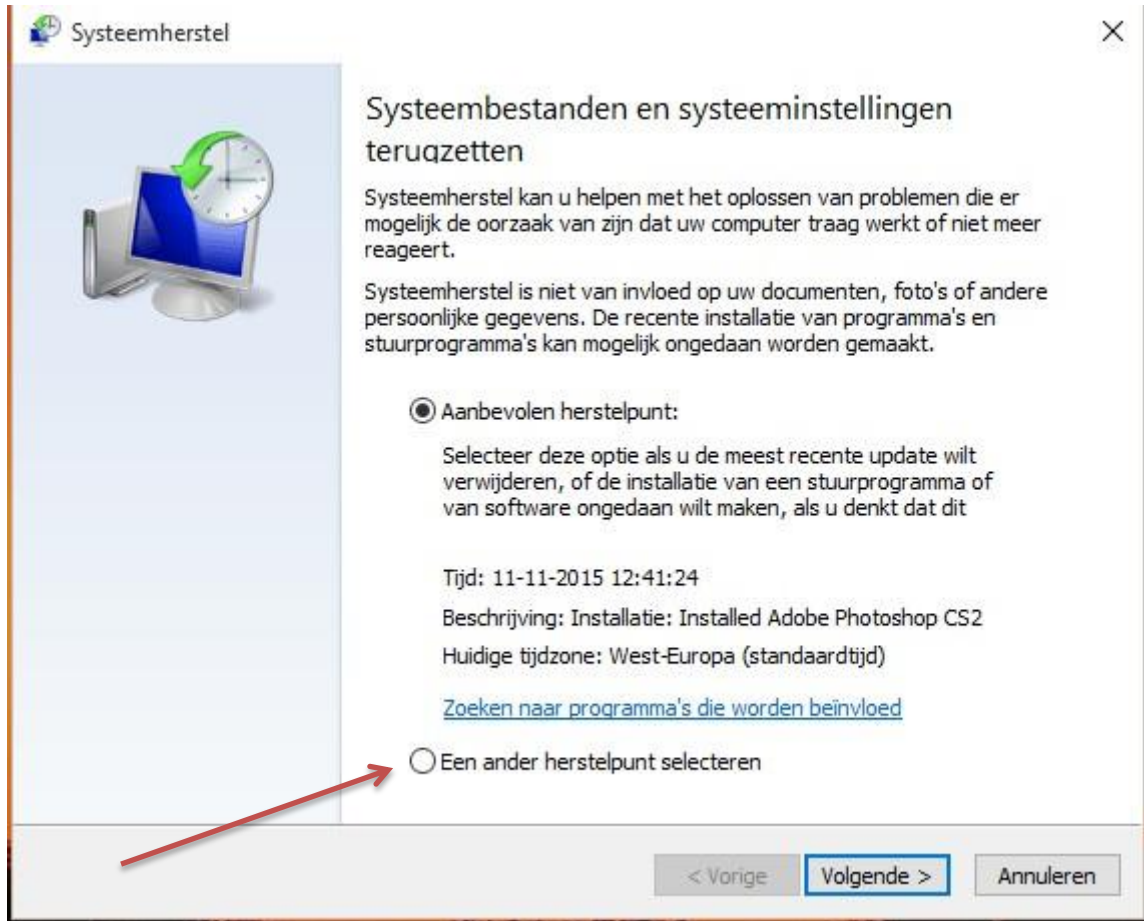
Systeemherstel

×

Systeembestanden en systeeminstellingen terugzetten

Systeemherstel kan u helpen met het oplossen van problemen die er mogelijk de oorzaak van zijn dat uw computer traag werkt of niet meer reageert.

Systeemherstel is niet van invloed op uw documenten, foto's of andere persoonlijke gegevens. De recente installatie van programma's en stuurprogramma's kan mogelijk ongedaan worden gemaakt.

Aanbevolen herstelpunt:

Selecteer deze optie als u de meest recente update wilt verwijderen, of de installatie van een stuurprogramma of van software ongedaan wilt maken, als u denkt dat dit

Tijd: 11-11-2015 12:41:24

Beschrijving: Installatie: Installed Adobe Photoshop CS2

Huidige tijdzone: West-Europa (standaardtijd)

Zoeken naar programma's die worden beïnvloed

Een ander herstelpunt selecteren

< Vorige

Volgende >

Annuleren